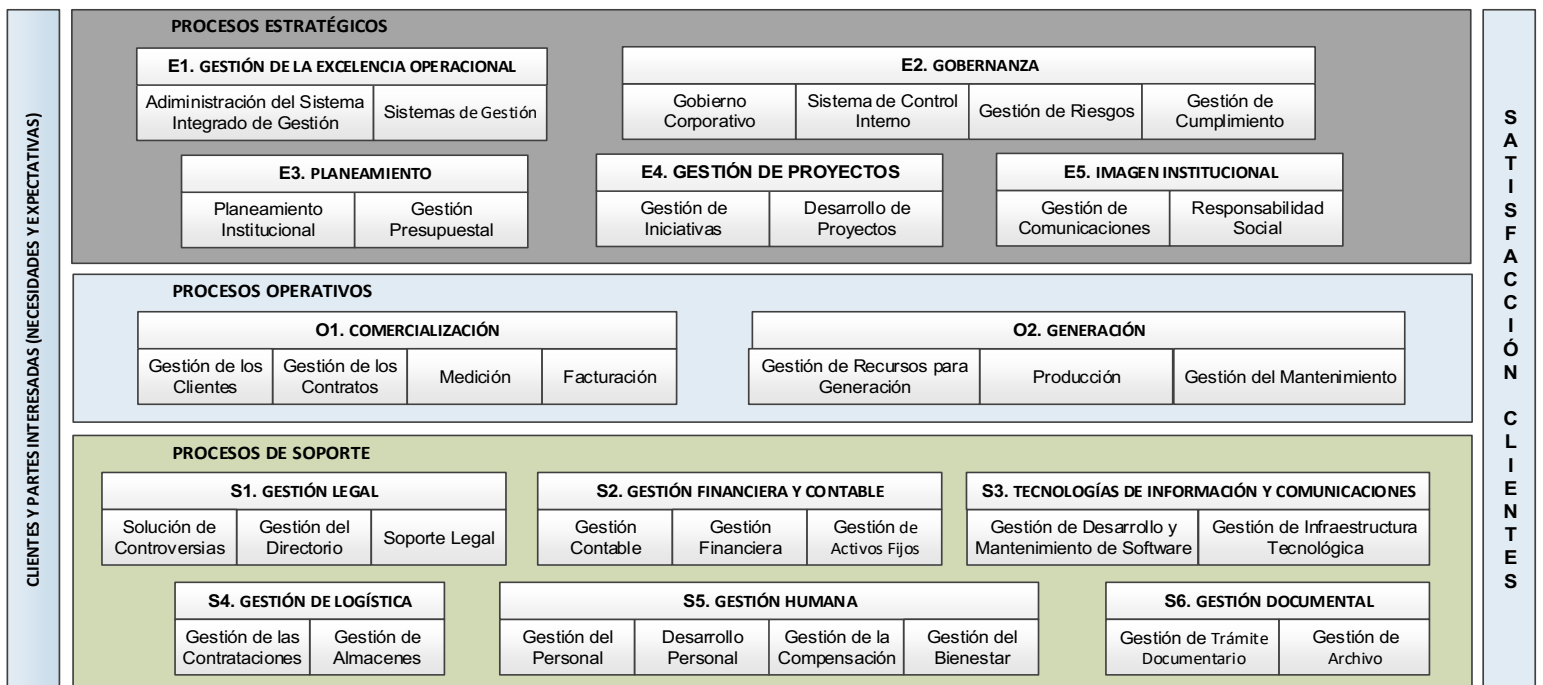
CLIENTES Y PARTES INTERESADAS (NECESIDADES Y EXPECTATIVAS)

PROCESOS ESTRATÉGICOS

E1. GESTIÓN DE LA EXCELENCIA OPERACIONAL

Adiministración del Sistema Integrado de Gestión

Sistemas de Gestión

E2. GOBERNANZA

Gobierno Corporativo

Sistema de Control Interno

Gestión de Riesgos

Gestión de Cumplimiento

E3. PLANEAMIENTO

Planeamiento Institucional

Gestión Presupuestal

E4. GESTIÓN DE PROYECTOS

Gestión de Iniciativas

Desarrollo de Proyectos

E5. IMAGEN INSTITUCIONAL

Gestión de Comunicaciones

Responsabilidad Social

PROCESOS OPERATIVOS

O1. COMERCIALIZACIÓN

Gestión de los Clientes

Gestión de los Contratos

Medición

Facturación

O2. GENERACIÓN

Gestión de Recursos para Generación

Producción

Gestión del Mantenimiento

PROCESOS DE SOPORTE

S1. GESTIÓN LEGAL

Solución de Controversias

Gestión del Directorio

Soporte Legal

S2. GESTIÓN FINANCIERA Y CONTABLE

Gestión Contable

Gestión Financiera

Gestión de Activos Fijos

S3. TECNOLOGÍAS DE INFORMACIÓN Y COMUNICACIONES

Gestión de Desarrollo y Mantenimiento de Software

Gestión de Infraestructura Tecnológica

S4. GESTIÓN DE LOGÍSTICA

Gestión de las Contrataciones

Gestión de Almacenes

S5. GESTIÓN HUMANA

Gestión del Personal

Desarrollo Personal

Gestión de la Compensación

Gestión del Bienestar

S6. GESTIÓN DOCUMENTAL

Gestión de Trámite Documentario

Gestión de Archivo

SATISFACCIÓN CLIENTES